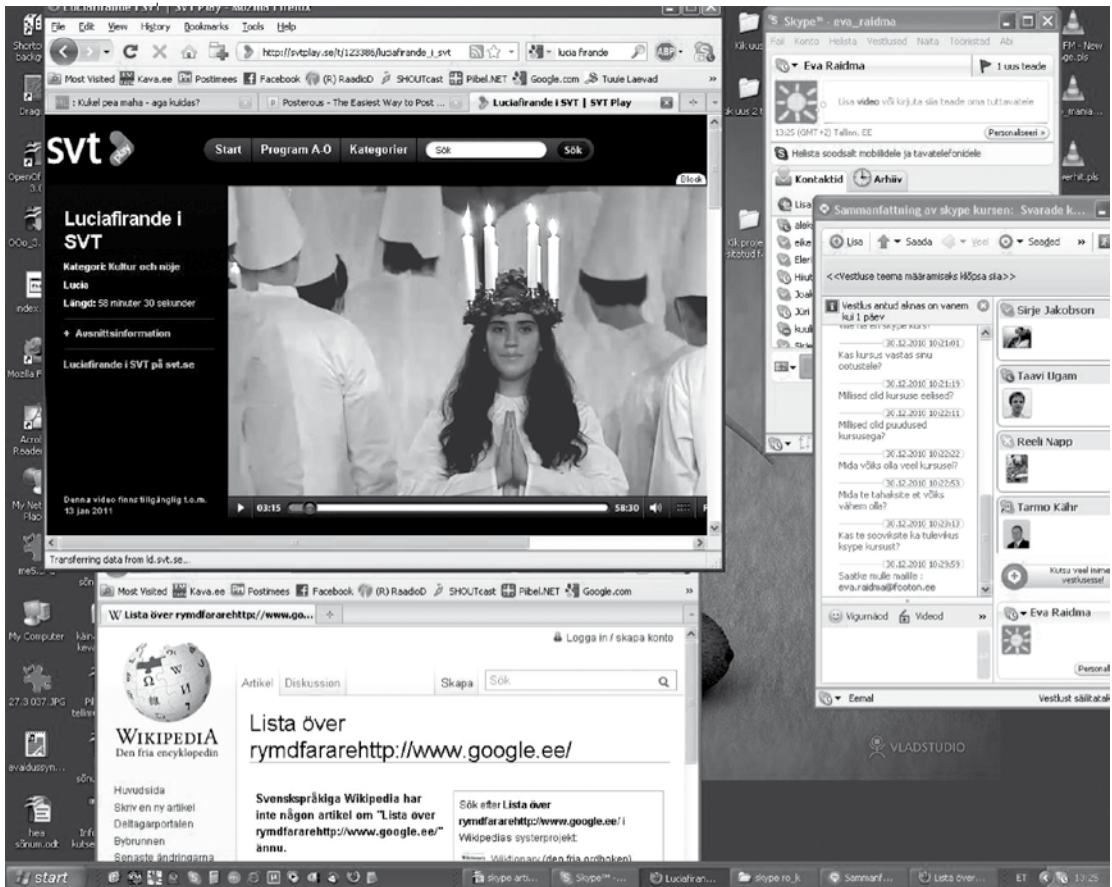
Luciafirande i SVT | SVT Play - Mozilla Firefox
File Edit View History Bookmarks Tools Help
http://svtplay.se/t/123386/luciafirande_i_svt
lucia firande
Most Visited Kava.ee Postimees Facebook (R) RaadioD SHOUTcast Pibel.NET Google.com Tuule Laevad
: Kukel pea maha - aga kuidas?
Posterous - The Easiest Way to Post ...
Luciafirande i SVT | SVT Play
svt play
Start Program A-Ö Kategorier Sök Sök
Block
Luciafirande i SVT
Kategori: Kultur och nöje
Lucia
Längd: 58 minuter 30 sekunder
+ Avsnittsinformation
Luciafirande i SVT på svt.se
Denna video finns tillgänglig t.o.m. 13 jan 2011
03:15 58:30
Transferring data from ld.svt.se...

Most Visited Kava.ee Postimees Facebook (R) RaadioD SHOUTcast Pibel.NET Google.com
Lista över rymdfararehttp://www.go...
Logga in / skapa konto
Artikel Diskussion Skapa Sök
WIKIPEDIA Den fria encyklopedin
Lista över rymdfararehttp://www.google.ee/
Huvudsida
Skriv en ny artikel
Deltagarportalen
Bybrunnen
Senaste ändringarna
Svenskspråkiga Wikipedia har inte någon artikel om "Lista över rymdfararehttp://www.google.ee/" ännu.
Sök efter Lista över rymdfararehttp://www.google.ee/ i Wikipedias systerprojekt:
Wiktionary (den fria ordboken)

Skype™ - eva_raidma
Fail Konto Helista Vestlused Vaata Tööriistad Abi
Eva Raidma
1 uus teade
Lisa video või kirjuta siia teade oma tuttavatele
13:25 (GMT+2) Tallinn, EE
Personaalseeri »
Helista soodsalt mobiilidele ja tavatelefonidele
Kontaktid Arhiiv

Sammanfattning av skype kursen: Svarade k...
Lisa Saada Veel Seaded
<<Vestluse teema määramiseks klõpsa siia>>
Vestlus antud aknas on vanem kui 1 päev
30.12.2010 10:21:01
Kas kursus vastas sinu ootustele?
30.12.2010 10:21:19
Millised olid kursuse eelised?
30.12.2010 10:22:11
Millised olid puudused kursusega?
30.12.2010 10:22:22
Mida võiks olla veel kursusel?
30.12.2010 10:22:53
Mida te tahaksite et võiks vähem olla?
30.12.2010 10:23:13
Kas te soovksite ka tulevikus ksype kursust?
30.12.2010 10:29:59
Saatke mulle maille : eva.raidma@fcoton.ee
Sirje Jakobson
Taavi Ugam
Reeli Napp
Tarmo Kähr
Kutsu veel inimesi vestlusesse!
Eva Raidma
Personaalseeri
Vigurnäod Videod
Eemal
Vestlust säilitatakse
VLADSTUDIO

My Computer
27.3.037.JPG
start
skype arti... Skype™ -... Luciafiran... skype ro_k Sammanf... Lista över... ET 13:25